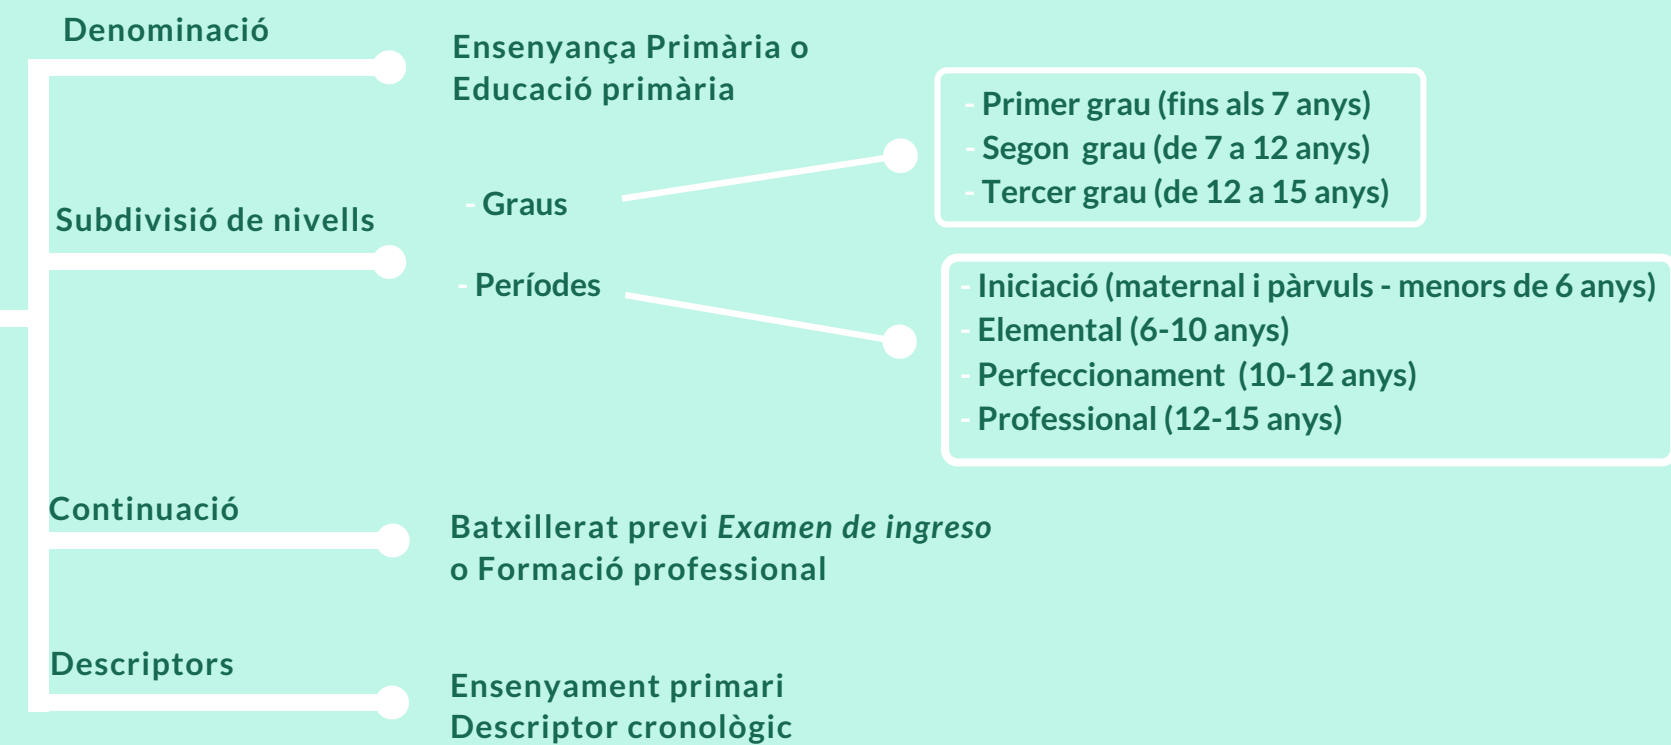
Denominació

Ensenyança Primària o Educació primària

Subdivisió de nivells

- Graus

- Primer grau (fins als 7 anys)
- Segon grau (de 7 a 12 anys)
- Tercer grau (de 12 a 15 anys)

- Períodes

- Iniciació (maternal i pàrvuls - menors de 6 anys)
- Elemental (6-10 anys)
- Perfeccionament (10-12 anys)
- Professional (12-15 anys)

Continuació

Batxillerat previ *Examen de ingreso* o Formació professional

Descriptors

Ensenyament primari
Descriptor cronològic